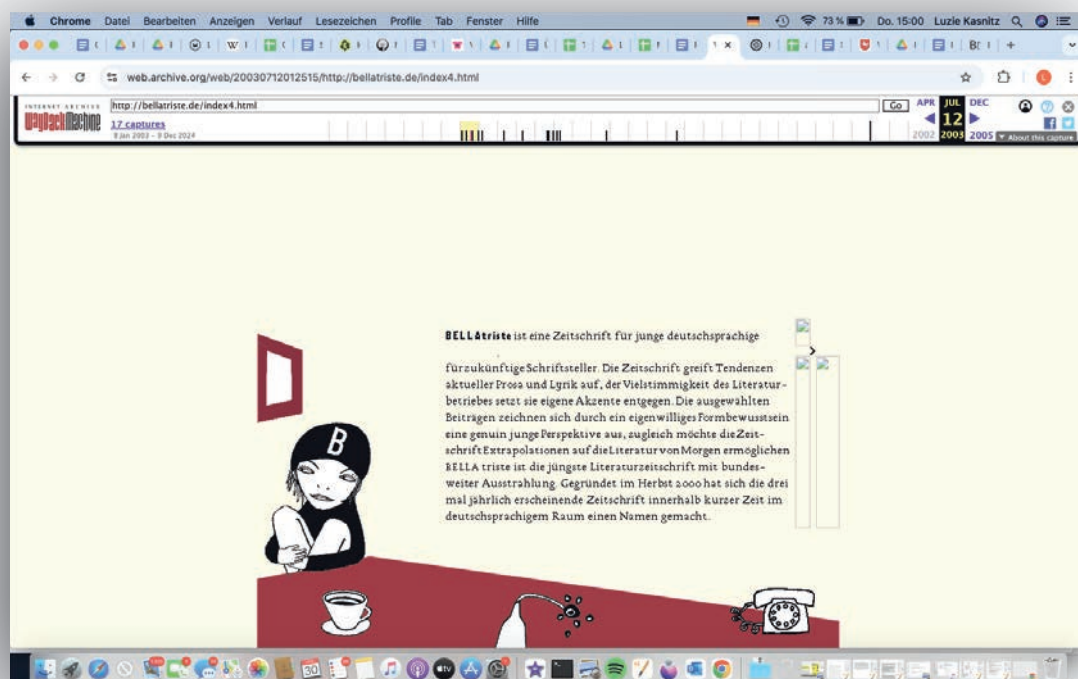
Chrome Datei Bearbeiten Anzeigen Verlauf Lesezeichen Profile Tab Fenster Hilfe

73 % Do. 15:00 Luzie Kasnitz

web.archive.org/web/20030712012515/http://bellatriste.de/index4.html

INTERNET ARCHIVE WayBackMachine http://bellatriste.de/index4.html Go APR JUL DEC 12 2002 2003 2005 17 captures 8 Jan 2003 - 9 Dec 2024 About this capture

B

BELLAtriste ist eine Zeitschrift für junge deutschsprachige

fürzukünftige Schriftsteller. Die Zeitschrift greift Tendenzen aktueller Prosa und Lyrik auf, der Vielstimmigkeit des Literaturbetriebes setzt sie eigene Akzente entgegen. Die ausgewählten Beiträgen zeichnen sich durch ein eigenwilliges Formbewusstsein eine genuin junge Perspektive aus, zugleich möchte die Zeitschrift Extrapolationen auf die Literatur von Morgen ermöglichen BELLA triste ist die jüngste Literaturzeitschrift mit bundesweiter Ausstrahlung. Gegründet im Herbst 2000 hat sich die drei mal jährlich erscheinende Zeitschrift innerhalb kurzer Zeit im deutschsprachigem Raum einen Namen gemacht.